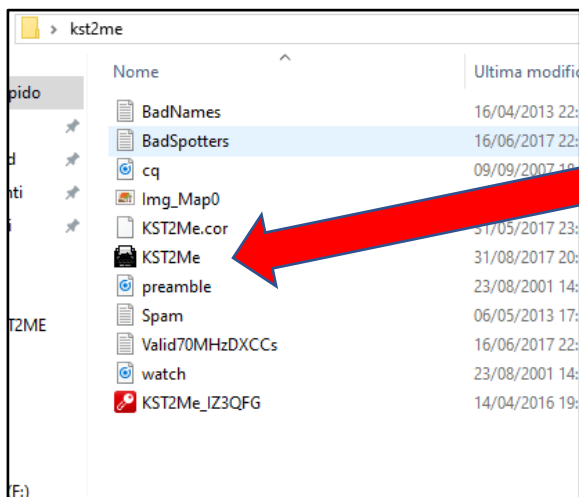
> kst2me

pido
d
nti
i
T2ME
(F:)

Nome | Ultima modific

BadNames 16/04/2013 22:
BadSpotters 16/06/2017 22:
cq 09/09/2007 1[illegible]
Img_Map0
KST2Me.cor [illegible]1/05/2017 23:
KST2Me 31/08/2017 20:
preamble 23/08/2001 14:
Spam 06/05/2013 17:
Valid70MHzDXCCs 16/06/2017 22:
watch 23/08/2001 14:
KST2Me_IZ3QFG 14/04/2016 19: